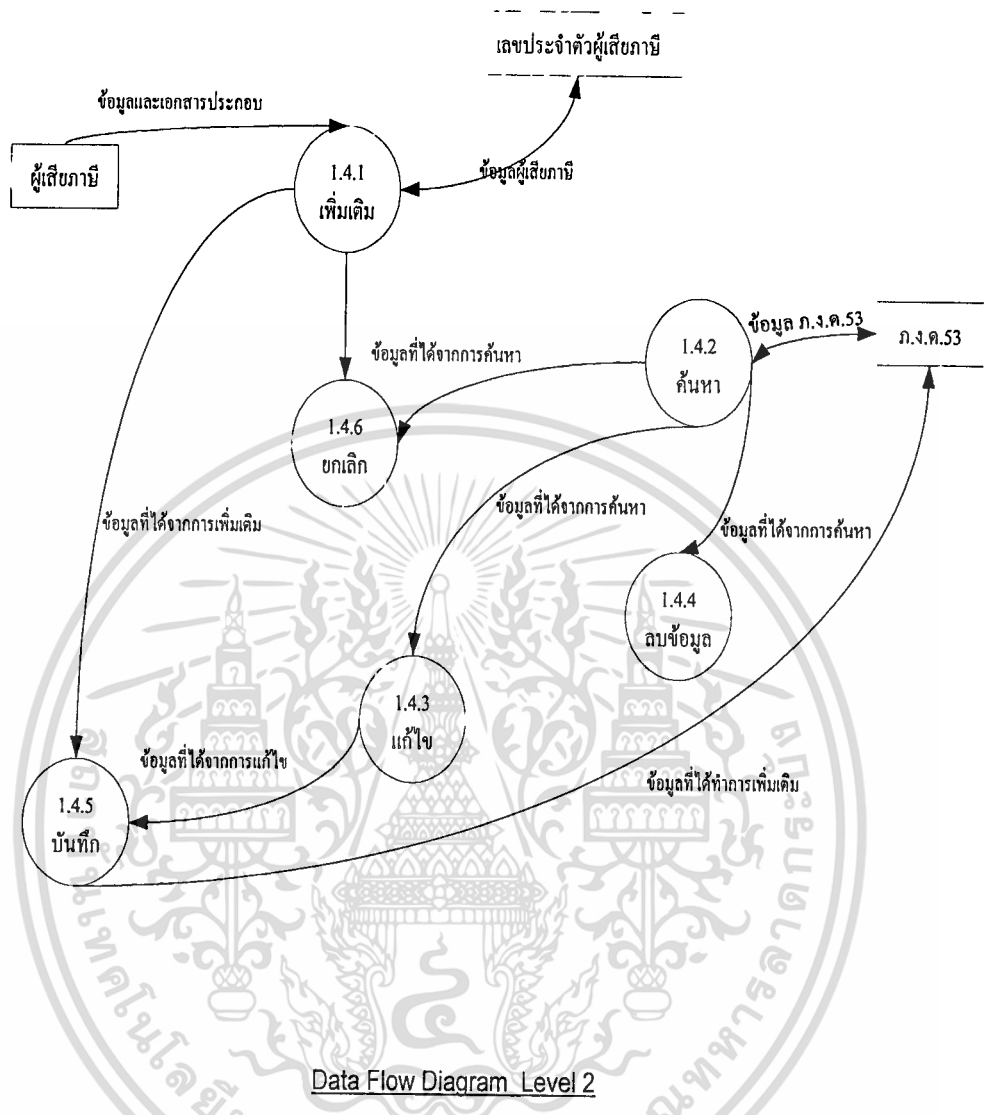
เลขประจำตัวผู้เสียภาษี

ข้อมูลและเอกสารประกอบ

ผู้เสียภาษี

1.4.1
เพิ่มเติม

ข้อมูลผู้เสียภาษี

ข้อมูล ภ.ง.ค.53

ภ.ง.ค.53

ข้อมูลที่ได้จากการค้นหา

1.4.2
ค้นหา

1.4.6
ยกเลิก

ข้อมูลที่ได้จากการเพิ่มเติม

ข้อมูลที่ได้จากการค้นหา

ข้อมูลที่ได้จากการค้นหา

1.4.4
ลบข้อมูล

1.4.3
แก้ไข

ข้อมูลที่ได้จากการแก้ไข

ข้อมูลที่ได้ทำการเพิ่มเติม

1.4.5
บันทึก

Data Flow Diagram Level 2